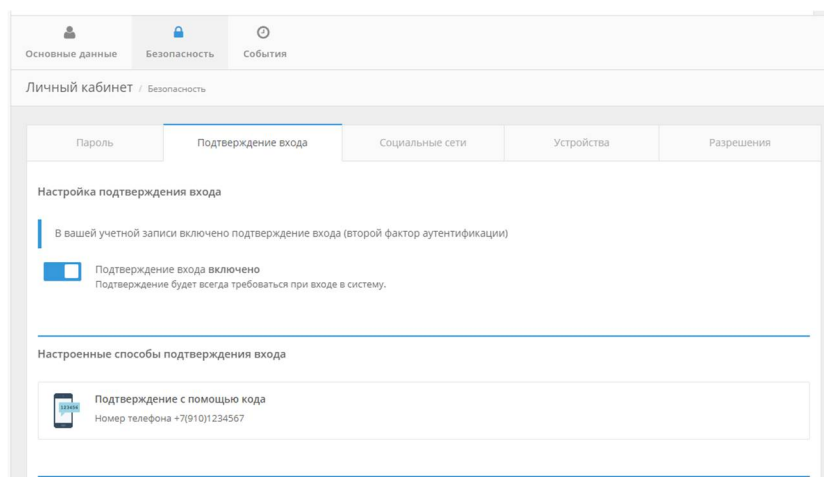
Основные данные Безопасность События

Личный кабинет / Безопасность

Пароль Подтверждение входа Социальные сети Устройства Разрешения

Настройка подтверждения входа

В вашей учетной записи включено подтверждение входа (второй фактор аутентификации)

Подтверждение входа включено
Подтверждение будет всегда требоваться при входе в систему.

Настроенные способы подтверждения входа

123456

Подтверждение с помощью кода
Номер телефона +7(910)1234567